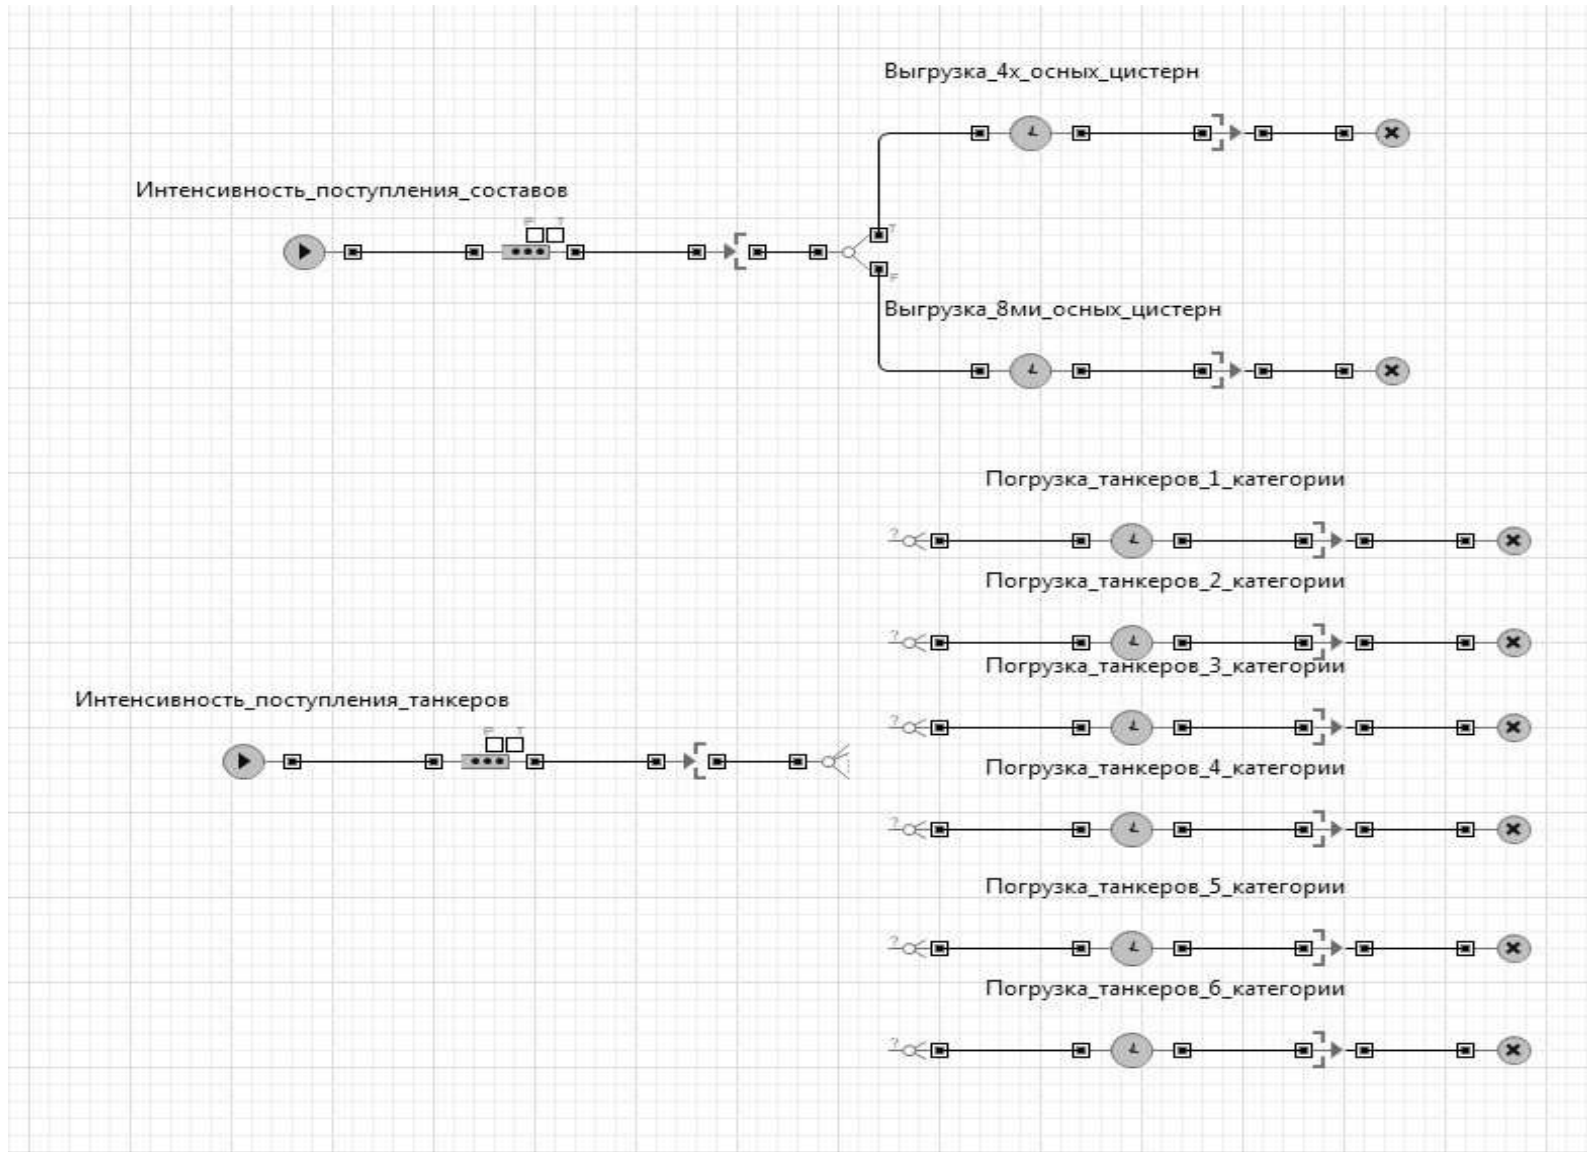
Выгрузка_4х_осных_цистерн

Интенсивность_поступления_составов

Выгрузка_8ми_осных_цистерн

Погрузка_танкеров_1_категории

Погрузка_танкеров_2_категории

Погрузка_танкеров_3_категории

Интенсивность_поступления_танкеров

Погрузка_танкеров_4_категории

Погрузка_танкеров_5_категории

Погрузка_танкеров_6_категории